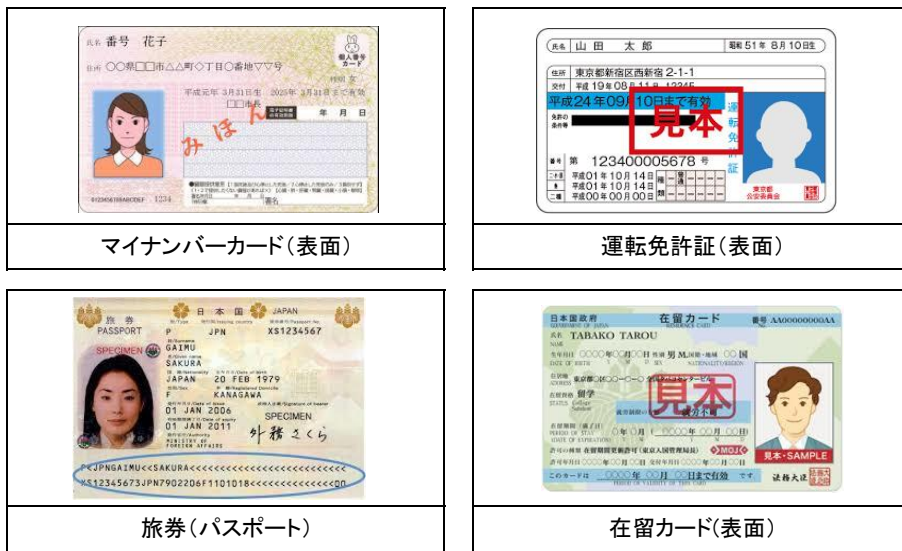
氏名 番号 花子
住所 ○○県□□市△△町◇丁目○番地▽▽号
個人番号カード
平成元年 3月31日生 2025年 3月31日まで有効
□□市長
年 月 日
みほん
1234

マイナンバーカード（表面）

氏名 山田 太郎 昭和 51年 8月 10日生
住所 東京都新宿区西新宿 2-1-1
交付 平成 19年 08月 11日 12345
平成24年09月10日まで有効
運転免許証
免許の条件等
見本
番号 第 123400005678 号
平成01年10月14日
平成01年10月14日
平成00年00月00日
東京都公安委員会

運転免許証（表面）

旅券 日本国 JAPAN
PASSPORT P JPN XS1234567
SPECIMEN GAIMU
SAKURA
JAPAN 20 FEB 1979
F KANAGAWA
01 JAN 2006 SPECIMEN
01 JAN 2011
MINISTRY OF FOREIGN AFFAIRS
外務 さくら
P<JPNGAIMU<<SAKURA<<<<<<<<<<<<<<<<<<<<<<<<<<
XS12345673JPN7902206F1101018<<<<<<<<<<<<<<00

旅券（パスポート）

日本国政府 在留カード 番号 AA0000000AA
氏名 TABAKO TAROU
生年月日 ○○○○年○○月○○日 性別 男 M. 国籍・地域 ○○国
住居地 東京都○○区○○一○○
在留資格 留学
College Student
見本
就労不可
在留期間 ○年○月
○○○○年○○月○○日
許可の種類 在留期間更新許可（東京入国管理局長）
MOJ
許可年月日 ○○○○年○○月○○日 交付年月日 ○○○○年○○月○○日
このカードは ○○○○年○○月○○日まで有効 です。
見本・SAMPLE
法務大臣

在留カード(表面)